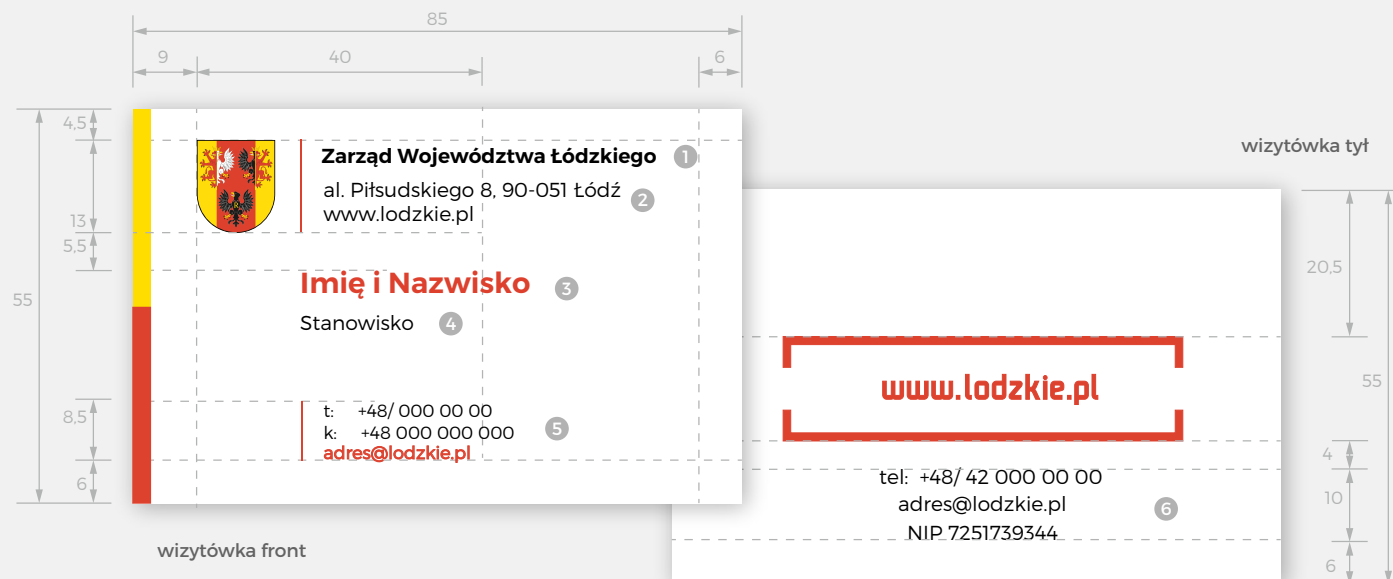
85

9

40

6

4,5

13

5,5

55

8,5

6

Zarząd Województwa Łódzkiego 1

al. Piłsudskiego 8, 90-051 Łódź 2
www.lodzkie.pl

Imię i Nazwisko 3

Stanowisko 4

t: +48/ 000 00 00
k: +48 000 000 000 5
adres@lodzkie.pl

wizytówka front

wizytówka tył

20,5

55

www.lodzkie.pl

4

10

6

tel: +48/ 42 000 00 00
adres@lodzkie.pl 6
NIP 7251739344